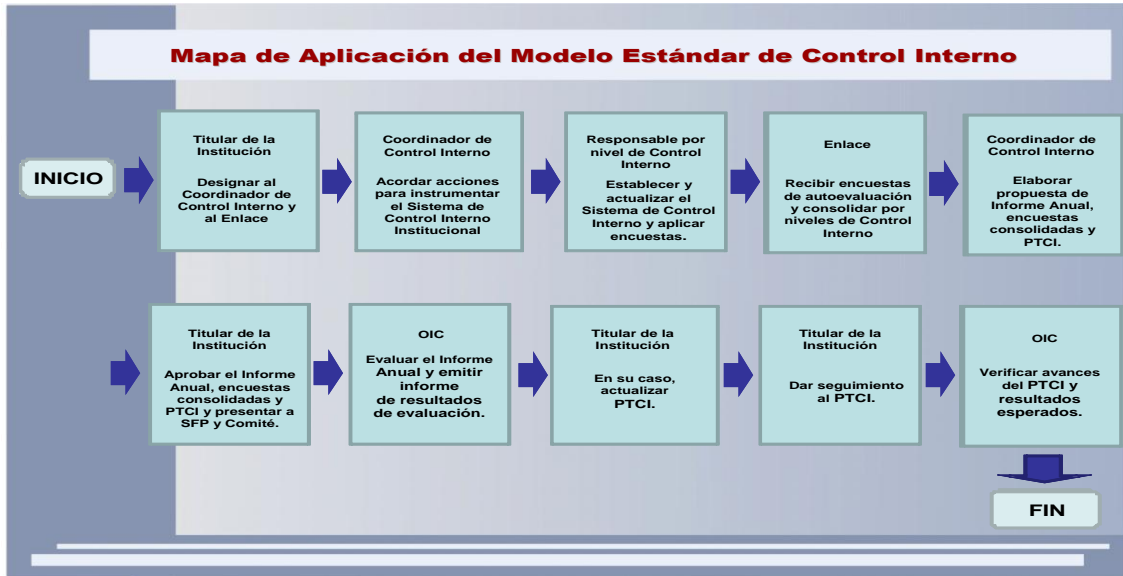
Mapa de Aplicación del Modelo Estándar de Control Interno

INICIO

Titular de la Institución

Designar al Coordinador de Control Interno y al Enlace

Coordinador de Control Interno

Acordar acciones para instrumentar el Sistema de Control Interno Institucional

Responsable por nivel de Control Interno

Establecer y actualizar el Sistema de Control Interno y aplicar encuestas.

Enlace

Recibir encuestas de autoevaluación y consolidar por niveles de Control Interno

Coordinador de Control Interno

Elaborar propuesta de Informe Anual, encuestas consolidadas y PTCI.

Titular de la Institución

Aprobar el Informe Anual, encuestas consolidadas y PTCI y presentar a SFP y Comité.

OIC

Evaluar el Informe Anual y emitir informe de resultados de evaluación.

Titular de la Institución

En su caso, actualizar PTCI.

Titular de la Institución

Dar seguimiento al PTCI.

OIC

Verificar avances del PTCI y resultados esperados.

FIN